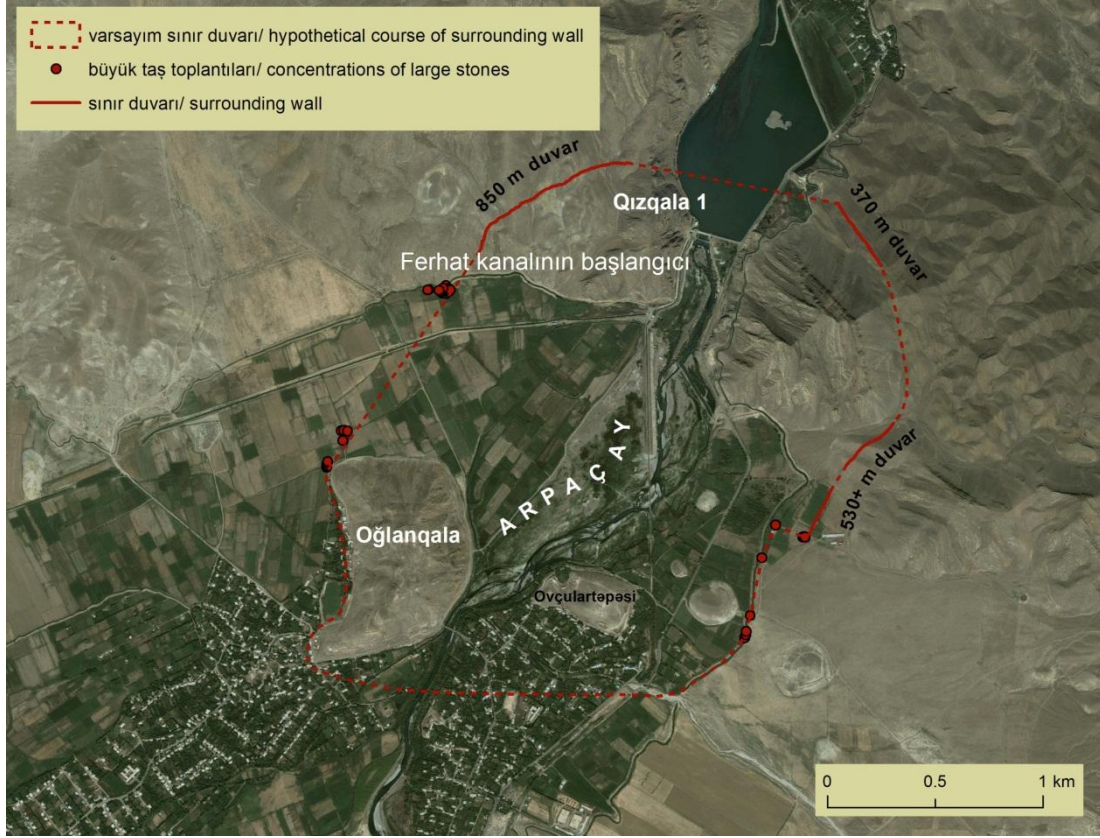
varsayım sınır duvarı/ hypothetical course of surrounding wall
büyük taş toplantıları/ concentrations of large stones
sınır duvarı/ surrounding wall

850 m duvar
Qızqala 1
370 m duvar
Ferhat kanalının başlangıcı
530+ m duvar
ARPAÇAY
Oğlanqala
Ovçulartəpəsi

0
0.5
1 km